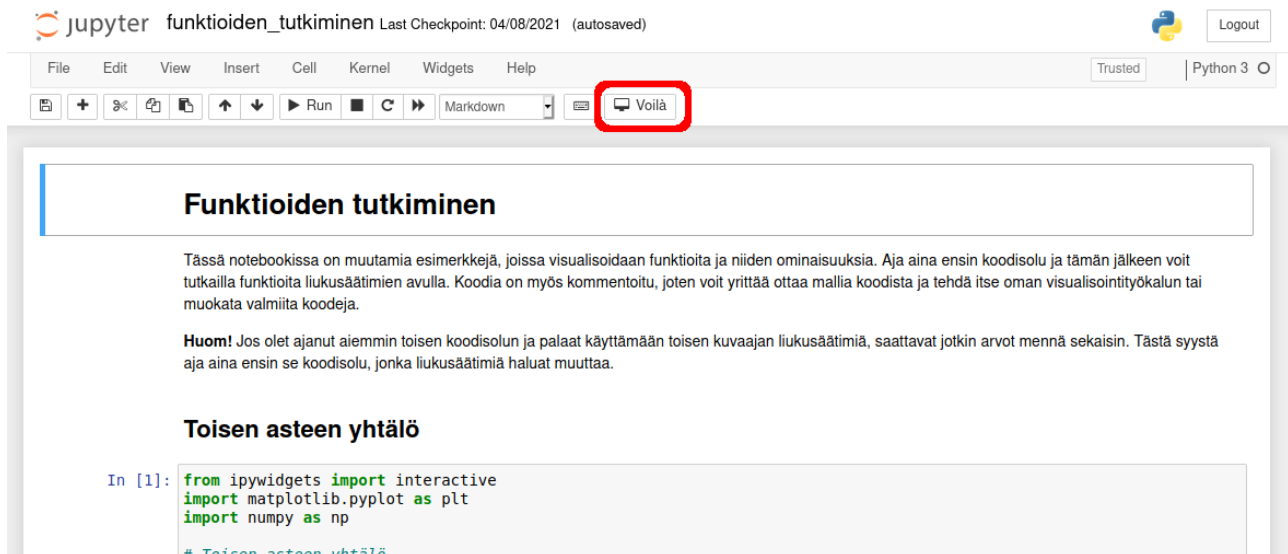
jupyter funktioiden_tutkiminen Last Checkpoint: 04/08/2021 (autosaved)

Logout

File Edit View Insert Cell Kernel Widgets Help

Trusted

Python 3

Run Markdown Voilà

# Funktioiden tutkiminen

Tässä notebookissa on muutamia esimerkkejä, joissa visualisoidaan funktioita ja niiden ominaisuuksia. Aja aina ensin koodisolu ja tämän jälkeen voit tutkailla funktioita liukusäätimien avulla. Koodia on myös kommentoitu, joten voit yrittää ottaa mallia koodista ja tehdä itse oman visualisointityökalun tai muokata valmiita koodeja.

**Huom!** Jos olet ajanut aiemmin toisen koodisolun ja palaat käyttämään toisen kuvaajan liukusäätimiä, saattavat jotkin arvot mennä sekaisin. Tästä syystä aja aina ensin se koodisolu, jonka liukusäätimiä haluat muuttaa.

## Toisen asteen yhtälö

In [1]: from ipywidgets import interactive
import matplotlib.pyplot as plt
import numpy as np

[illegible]